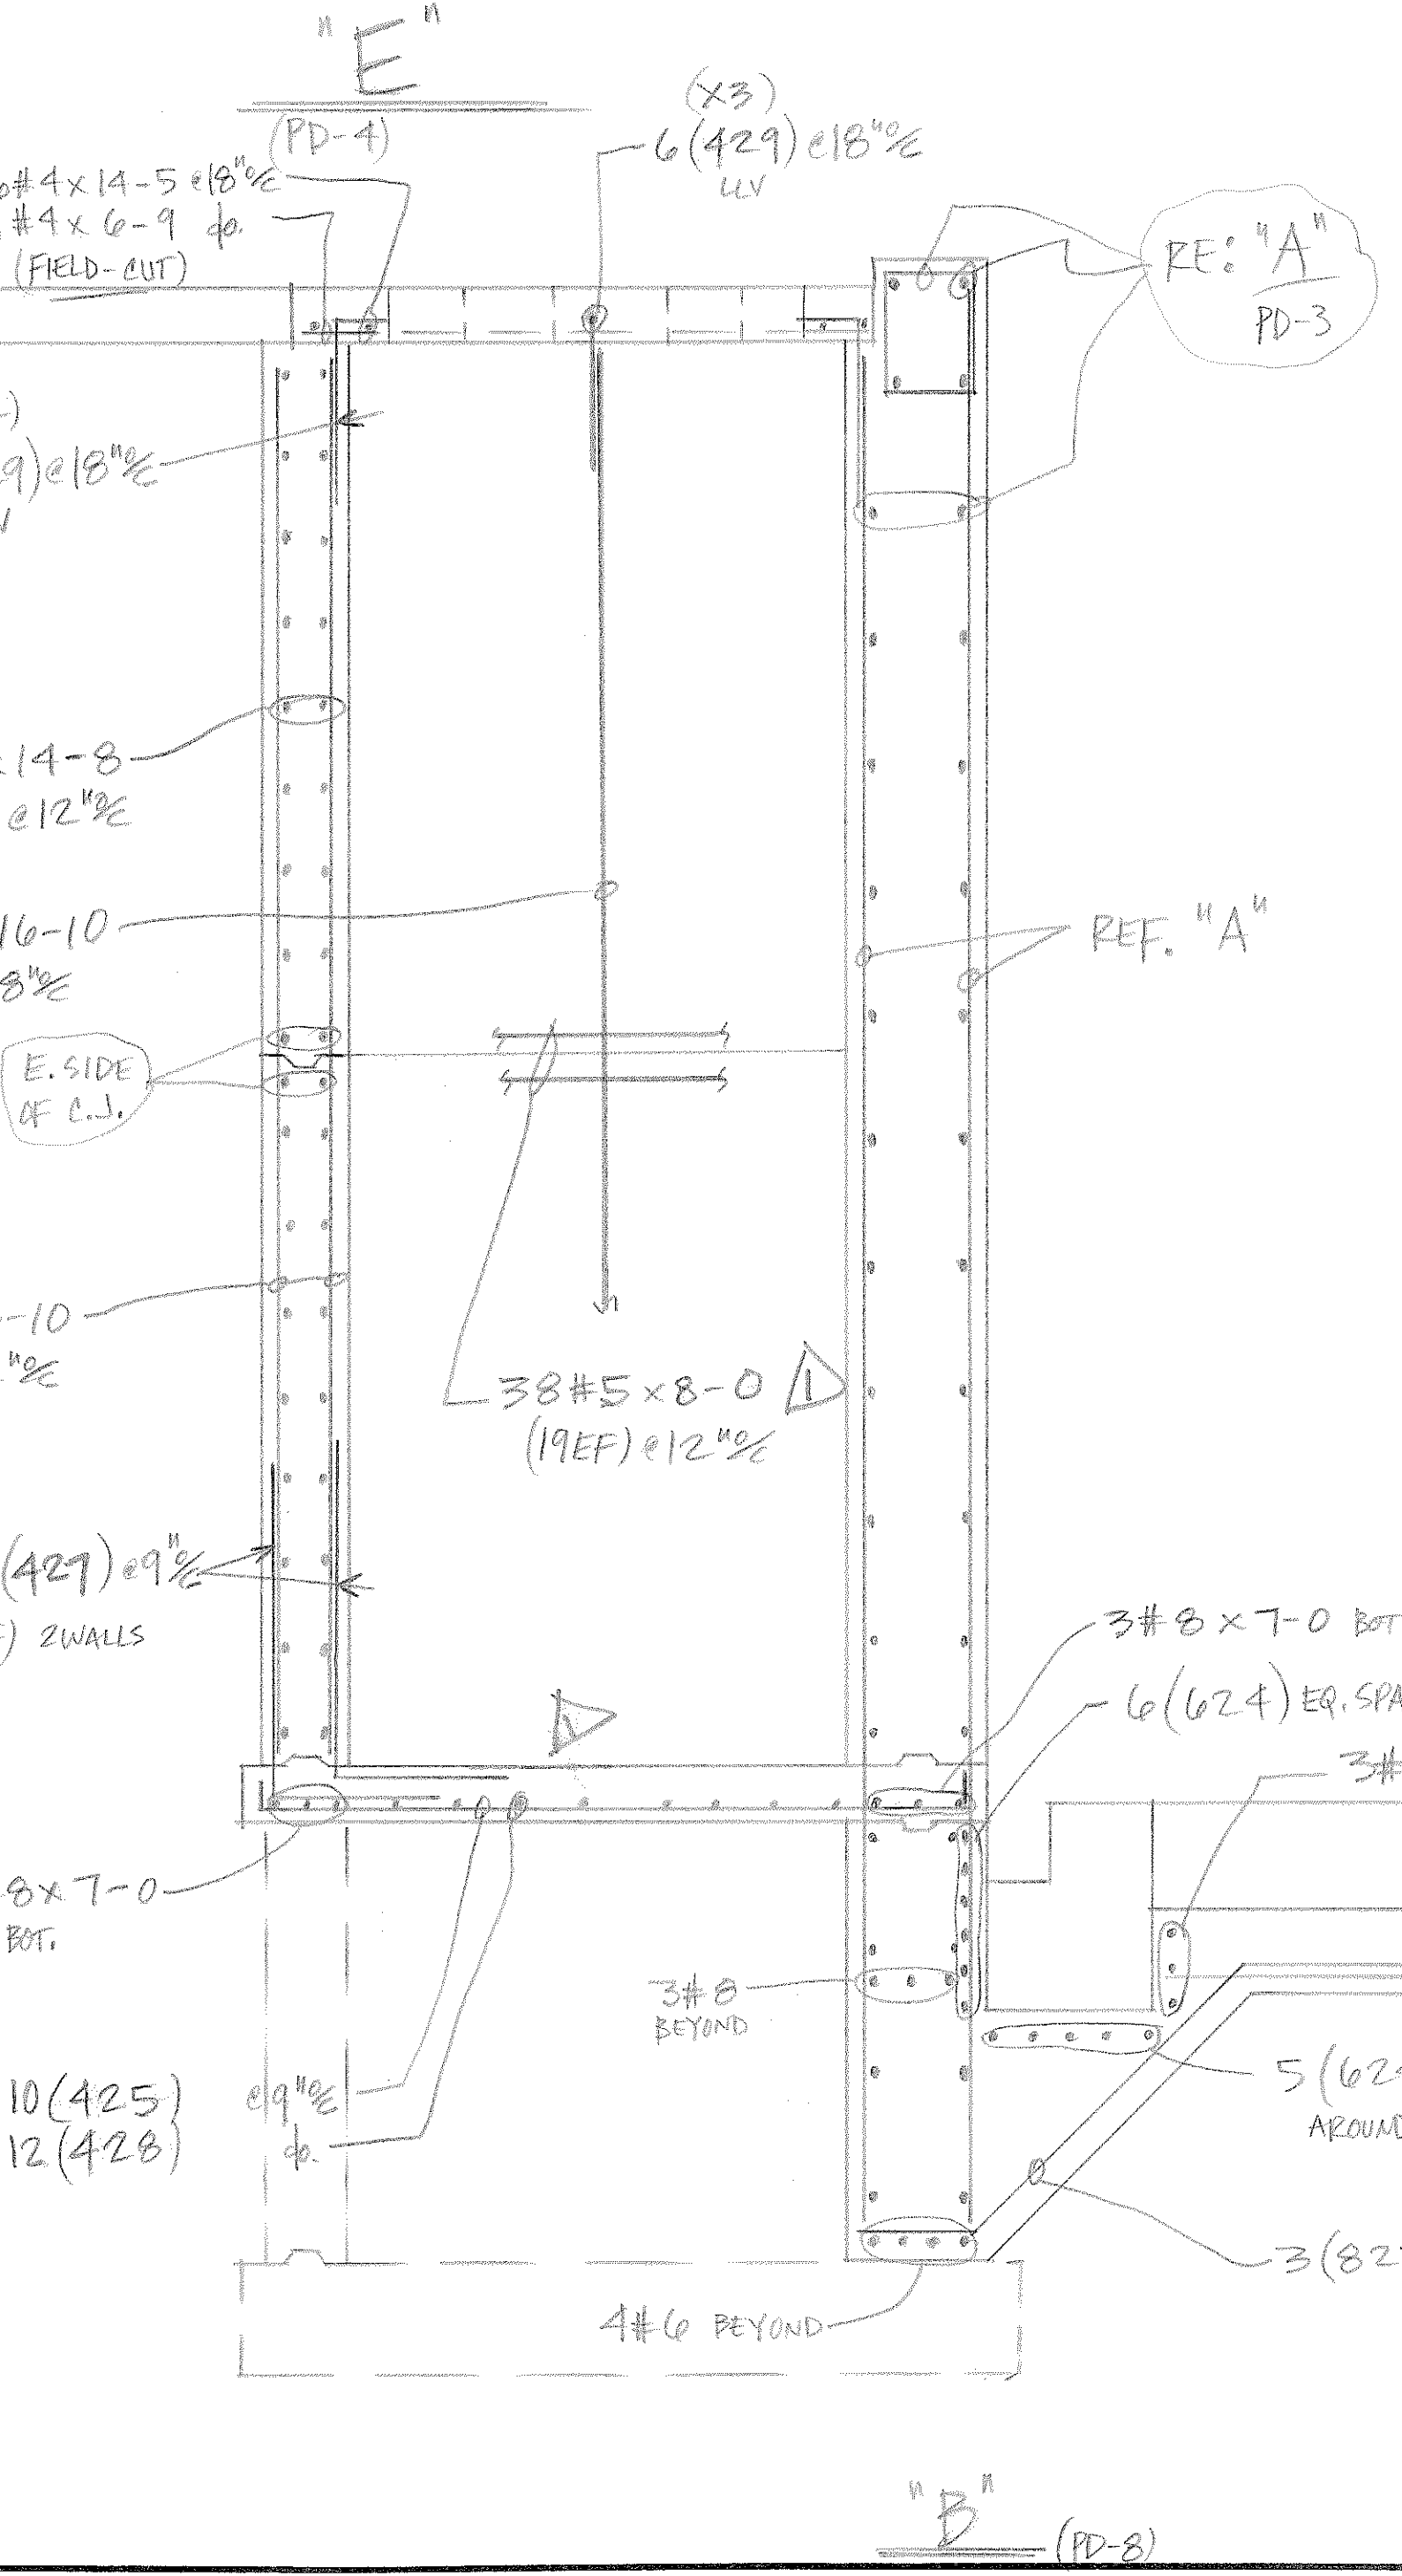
"E"
(PD-4)

(X3)
6(429) @18"o/c
LLV

#4 x 14-5 @18"o/c
#4 x 6-9 do.
(FIELD-CUT)

RE: "A"
PD-3

9) @18"o/c

14-8
@12"o/c

16-10
8"o/c

REF. "A"

E. SIDE
OF C.J.

-10
"o/c

38#5 x 8-0
(19EF) @12"o/c

(429) @9"o/c
) 2WALLS

3#8 x 7-0 BOT
6(624) EQ. SPA
3#

8x7-0
BOT.

3#8
BEYOND

10(425)
12(428)

@9"o/c
do.

5(62
AROUN

3(82

4#6 BEYOND

"B"
(PD-8)